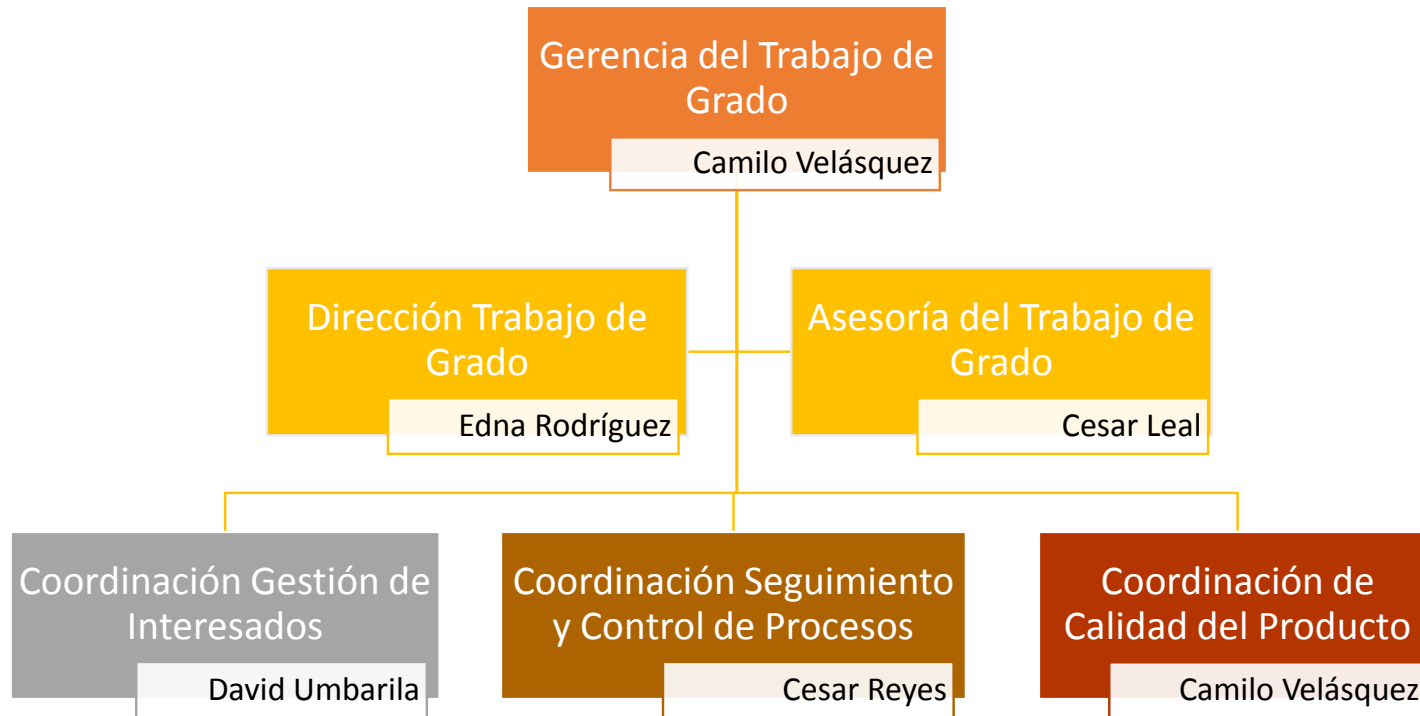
Gerencia del Trabajo de Grado

Camilo Velásquez

Dirección Trabajo de Grado

Edna Rodríguez

Asesoría del Trabajo de Grado

Cesar Leal

Coordinación Gestión de Interesados

David Umbarila

Coordinación Seguimiento y Control de Procesos

Cesar Reyes

Coordinación de Calidad del Producto

Camilo Velásquez